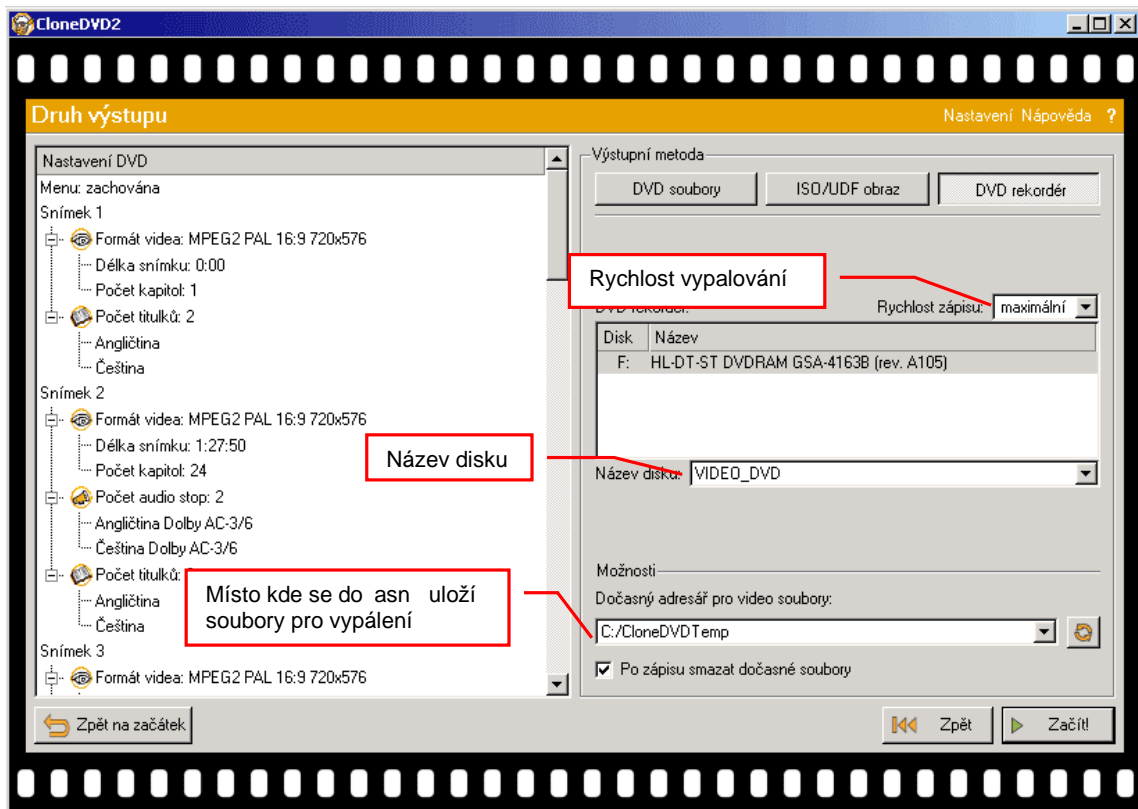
CloneDVD2

Druh výstupu

Nastavení Nápověda ?

Nastavení DVD
Menu: zachována
Snímek 1
Formát videa: MPEG2 PAL 16:9 720x576
Délka snímku: 0:00
Počet kapitol: 1
Počet titulků: 2
Angličtina
Čeština
Snímek 2
Formát videa: MPEG2 PAL 16:9 720x576
Délka snímku: 1:27:50
Počet kapitol: 24
Počet audio stop: 2
Angličtina Dolby AC-3/6
Čeština Dolby AC-3/6
Počet titulků: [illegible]
Angličtina
Čeština
Snímek 3
Formát videa: MPEG2 PAL 16:9 720x576

Výstupní metoda

DVD soubory

ISO/UDF obraz

DVD rekordér

Rychlost vypalování

DVD rekordér

Rychlost zápisu: maximální

| Disk | Název |
|---|---|
| F: | HL-DT-ST DVDRAM GSA-4163B (rev. A105) |

Název disku

Název disku: VIDEO_DVD

Možnosti

Místo kde se do asn uloží soubory pro vypálení

Dočasný adresář pro video soubory:

C:/CloneDVDTemp

Po zápisu smazat dočasné soubory

Zpět na začátek

Zpět

Začít!